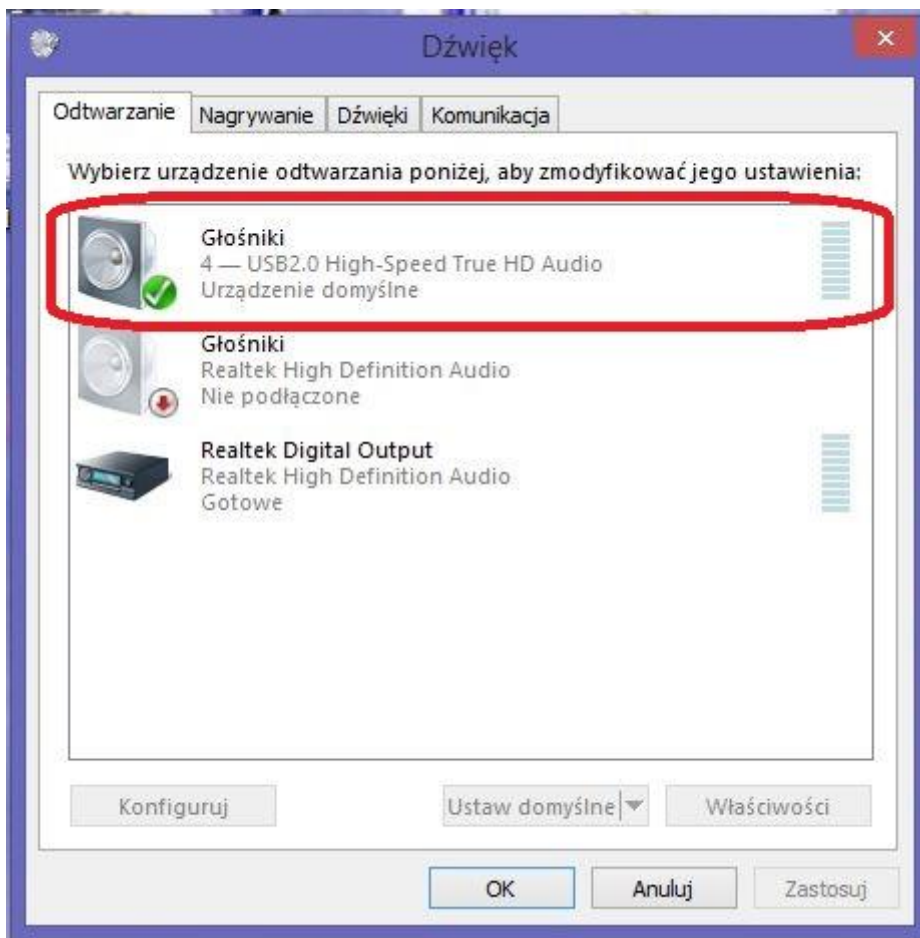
Dźwięk

Odtwarzanie | Nagrywanie | Dźwięki | Komunikacja

Wybierz urządzenie odtwarzania poniżej, aby zmodyfikować jego ustawienia:

Głośniki
4 — USB2.0 High-Speed True HD Audio
Urządzenie domyślne

Głośniki
Realtek High Definition Audio
Nie podłączone

Realtek Digital Output
Realtek High Definition Audio
Gotowe

Konfiguruj | Ustaw domyślne | Właściwości

OK | Anuluj | Zastosuj